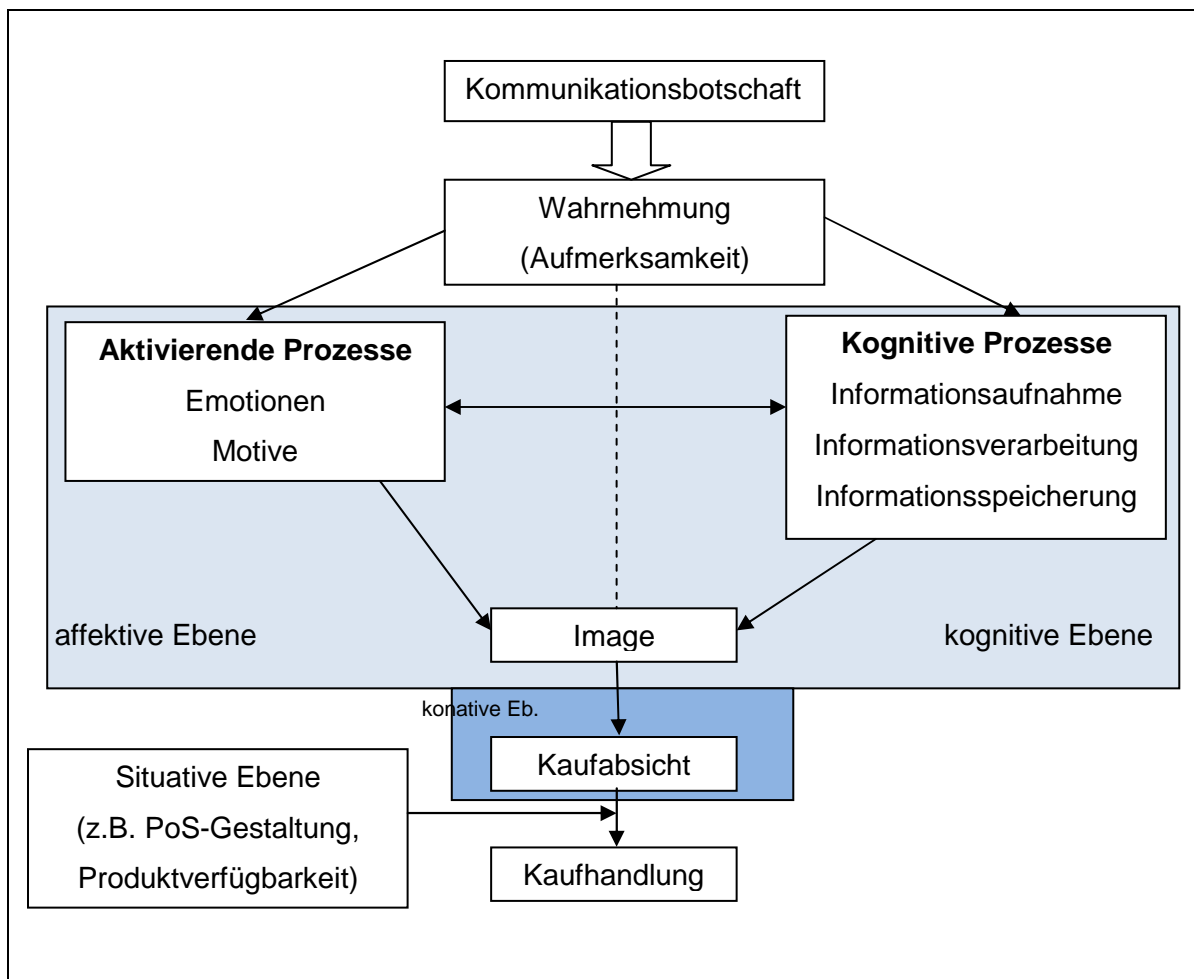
Kommunikationsbotschaft

Wahrnehmung
(Aufmerksamkeit)

**Aktivierende Prozesse**
Emotionen
Motive

**Kognitive Prozesse**
Informationsaufnahme
Informationsverarbeitung
Informationsspeicherung

affektive Ebene

Image

kognitive Ebene

konative Eb.

Kaufabsicht

Situative Ebene
(z.B. PoS-Gestaltung,
Produktverfügbarkeit)

Kaufhandlung